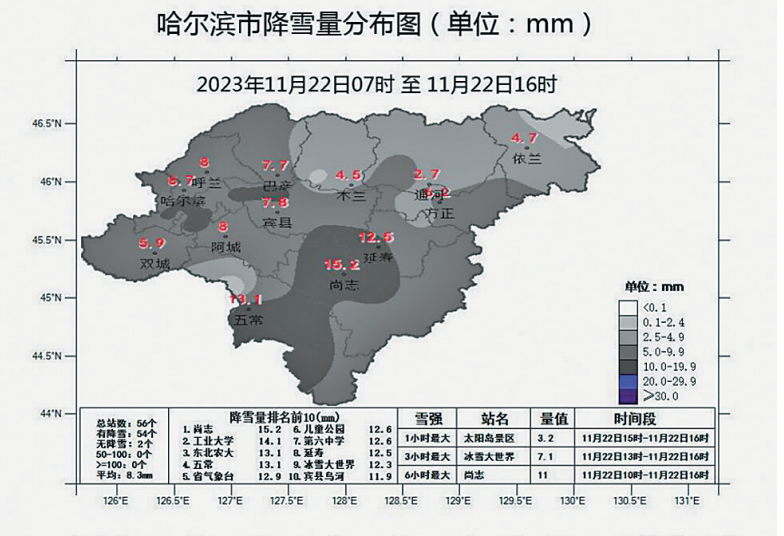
哈尔滨市降雪量分布图（单位：mm）

2023年11月22日07时 至 11月22日16时

46.5°N
46°N
45.5°N
45°N
44.5°N
44°N

4.7 依兰
8 呼兰
6.7 哈尔滨
7.7 巴彦
7.8 宾县
4.5 木兰
2.7 通河
方正
8 阿城
5.9 双城
12.5 延寿
15.2 尚志
13.1 五常

单位：mm
<0.1
0.1-2.4
2.5-4.9
5.0-9.9
10.0-19.9
20.0-29.9
>30.0

总站数：56个
有降雪：54个
无降雪：2个
50-100：0个
>=100：0个
平均：8.3mm

降雪量排名前10(mm)
| | | | |
|---|---|---|---|
| 1. 尚志 | 15.2 | 6. 儿童公园 | 12.6 |
| 2. 工业大学 | 14.1 | 7. 第六中学 | 12.6 |
| 3. 东北农大 | 13.1 | 8. 延寿 | 12.5 |
| 4. 五常 | 13.1 | 9. 冰雪大世界 | 12.3 |
| 5. 省气象台 | 12.9 | 10. 宾县鸟河 | 11.9 |

| 雪强 | 站名 | 量值 | 时间段 |
|---|---|---|---|
| 1小时最大 | 太阳岛景区 | 3.2 | 11月22日15时-11月22日16时 |
| 3小时最大 | 冰雪大世界 | 7.1 | 11月22日13时-11月22日16时 |
| 6小时最大 | 尚志 | 11 | 11月22日10时-11月22日16时 |

126°E 126.5°E 127°E 127.5°E 128°E 128.5°E 129°E 129.5°E 130°E 130.5°E 131°E